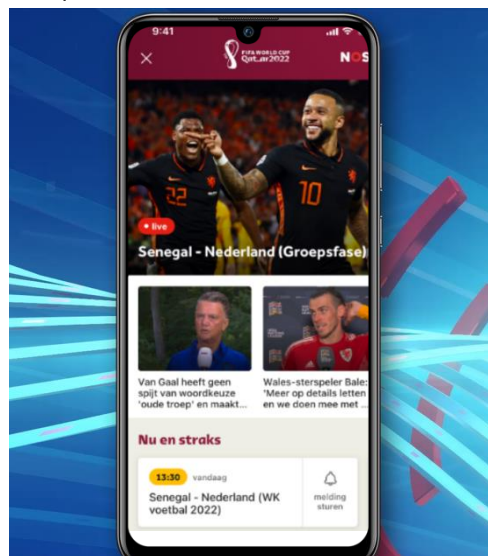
9:41

FIFA WORLD CUP Qatar2022

NOS

22

10

live

Senegal - Nederland (Groepsfase)

Van Gaal heeft geen spijt van woordkeuze 'oude troep' en maakt...

Wales-sterspeler Bale: 'Meer op details letten en we doen mee met ...

Nu en straks

13:30 vandaag

Senegal - Nederland (WK voetbal 2022)

melding sturen